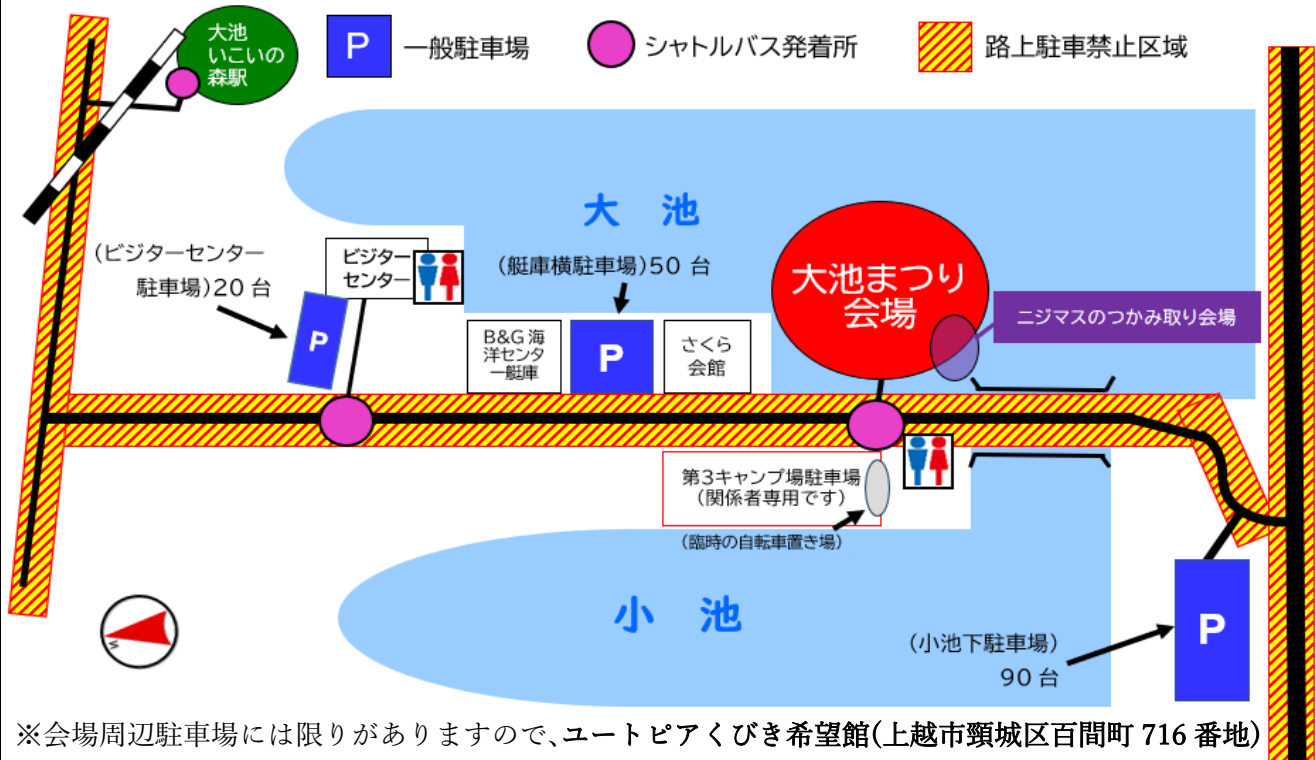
大池
いこいの
森駅

P 一般駐車場

シャトルバス発着所

路上駐車禁止区域

大　池

(ビジターセンター
駐車場)20 台

P

ビジター
センター

(艇庫横駐車場)50 台

B&G 海洋センタ一艇庫

P

さくら
会館

大池まつり
会場

ニジマスのつかみ取り会場

第3キャンプ場駐車場
(関係者専用です)

(臨時の自転車置き場)

小　池

(小池下駐車場)
90 台

P

※会場周辺駐車場には限りがありますので、ユートピアくびき希望館(上越市頸城区百間町 716 番地)